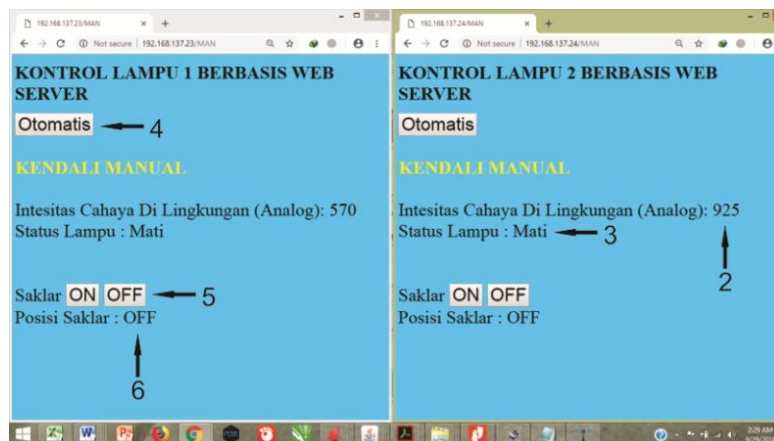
192.168.137.23/MAN ×
Not secure | 192.168.137.23/MAN

KONTROL LAMPU 1 BERBASIS WEB SERVER

Otomatis 4

KENDALI MANUAL

Intesitas Cahaya Di Lingkungan (Analog): 570
Status Lampu : Mati

Saklar ON OFF 5
Posisi Saklar : OFF

6

192.168.137.24/MAN ×
Not secure | 192.168.137.24/MAN

KONTROL LAMPU 2 BERBASIS WEB SERVER

Otomatis

KENDALI MANUAL

Intesitas Cahaya Di Lingkungan (Analog): 925
Status Lampu : Mati 3

2

Saklar ON OFF
Posisi Saklar : OFF

2:29 AM